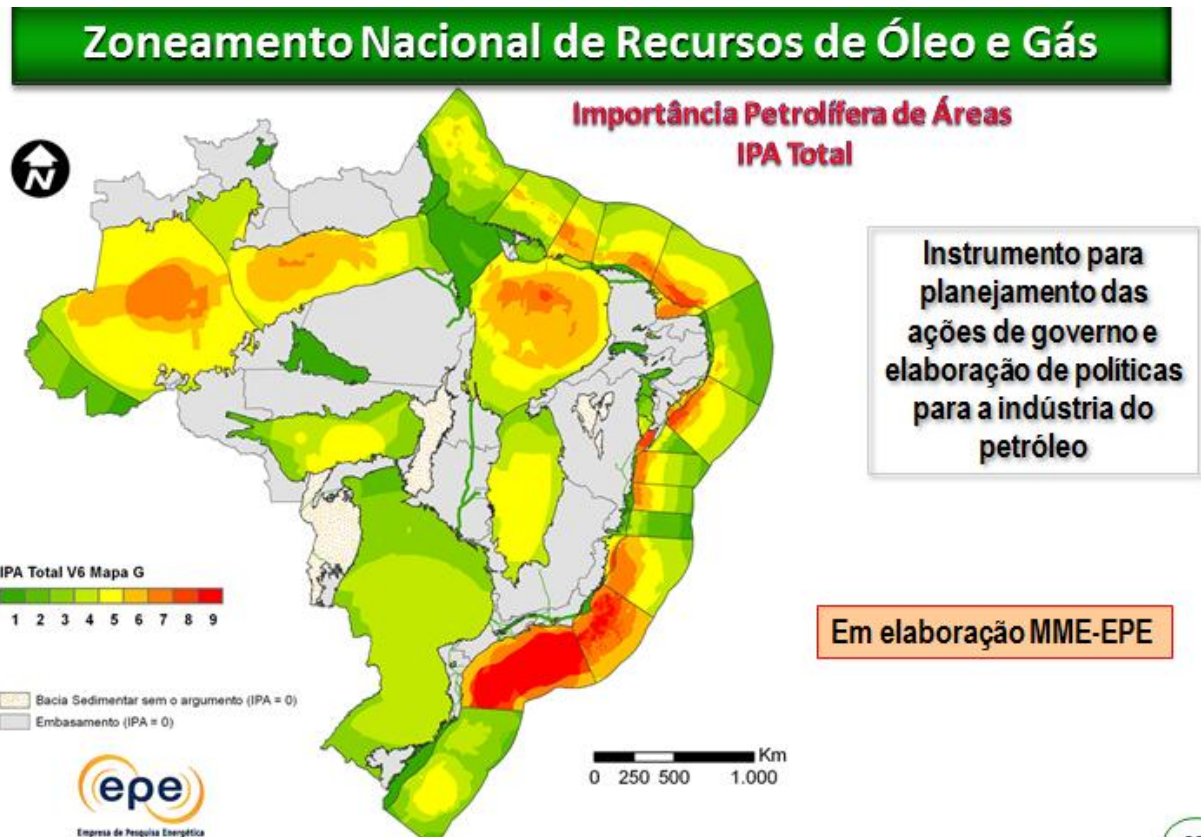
Zoneamento Nacional de Recursos de Óleo e Gás

Importância Petrolífera de Áreas
IPA Total

N

Instrumento para planejamento das ações de governo e elaboração de políticas para a indústria do petróleo

IPA Total V6 Mapa G

1 2 3 4 5 6 7 8 9

Bacia Sedimentar sem o argumento (IPA = 0)
Embasamento (IPA = 0)

Em elaboração MME-EPE

Km
0 250 500 1.000

epe
Empresa de Pesquisa Energética